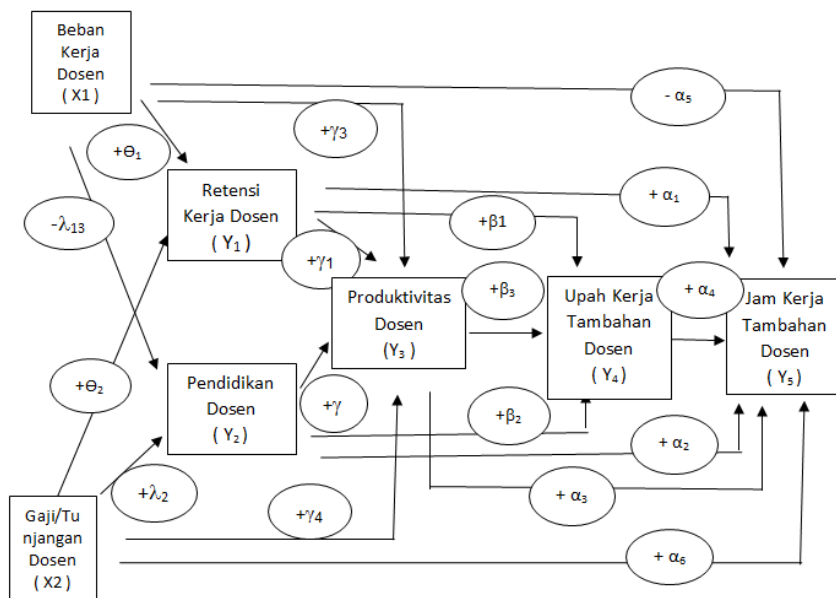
Beban Kerja Dosen ( X1 )

- $\alpha_5$

+$\gamma$3

+$\Theta_1$

+ $\alpha_1$

-$\lambda_{13}$

Retensi Kerja Dosen ( $Y_1$ )

+$\beta$1

+$\gamma_1$

+ $\alpha_4$

Produktivitas Dosen ($Y_3$ )

+$\beta_3$

Upah Kerja Tambahan Dosen ( $Y_4$ )

Jam Kerja Tambahan Dosen ( $Y_5$ )

+$\Theta_2$

Pendidikan Dosen ( $Y_2$ )

+$\gamma$

+$\beta_2$

+ $\alpha_2$

+$\lambda_2$

+ $\alpha_3$

+$\gamma_4$

Gaji/Tunjangan Dosen ( X2 )

+ $\alpha_6$